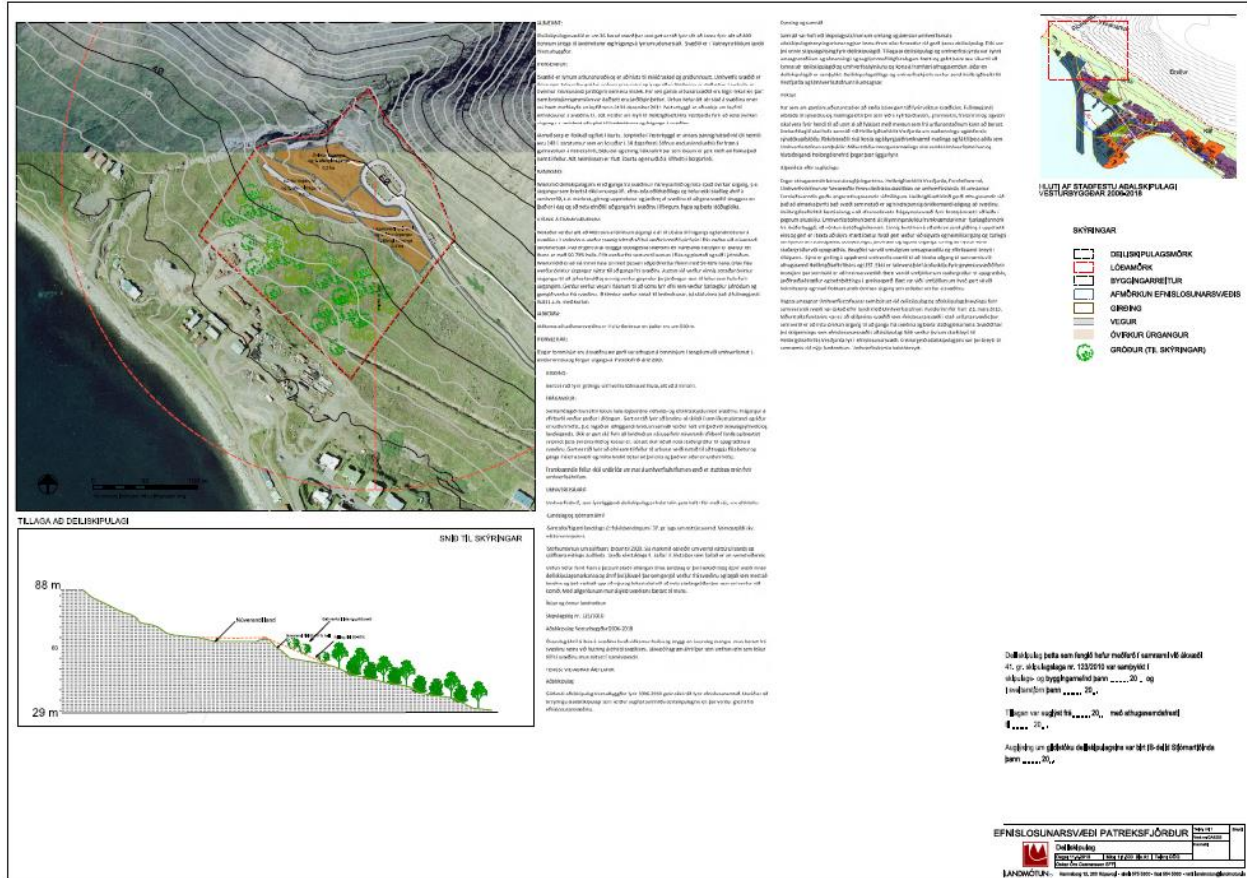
40

TILLAGA AÐ DEILISKIPULAGI

SNIÐ TIL SKÝRINGAR

88 m

29 m

Núverandi land

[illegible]

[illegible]

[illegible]

HLUTI AF STAÐFESTU AÐALSKIPULAGI VESTURBYGGÐAR 2006-2018

SKÝRINGAR

DEILISKIPULAGSMÖRK

LÓÐAMÖRK

BYGGINGARREITUR

AFMÖRKUN EFNISLOSUNARSVÆÐIS

GIRÐING

VEGUR

ÓVIRKUR ÚRGANGUR

GRÓÐUR (TIL SKÝRINGAR)

Deiliskipulag þetta sem fengið hefur meðferð í samræmi við ákvæði 41. gr. skipulagslaga nr. 123/2010 var samþykkt í skipulags- og byggingarnefnd þann ____20__ og í sveitarstjórn þann ____20__.

Tillagan var auglýst frá ____20__ með athugasemdafresti til ____20__.

Auglýsing um gildistöku deiliskipulagsins var birt í B-deild Stjórnartíðinda þann ____20__.

EFNISLOSUNARSVÆÐI PATREKSFJÖRÐUR

Deiliskipulag

LANDMÓTUN

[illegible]